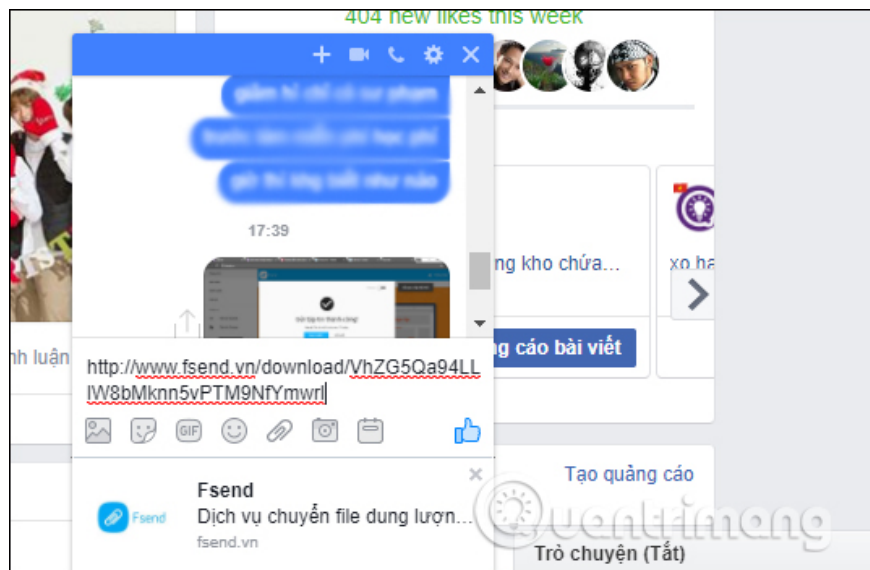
404 new likes this week

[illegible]

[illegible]

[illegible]

17:39

ng kho chứa…

xo ha

ng cáo bài viết

nh luận

http://www.fsend.vn/download/VhZG5Qa94LLIW8bMknn5vPTM9NfYmwrl

GIF

Fsend

Fsend

Dịch vụ chuyển file dung lượn…

fsend.vn

Tạo quảng cáo

Quantrimang

Trò chuyện (Tắt)